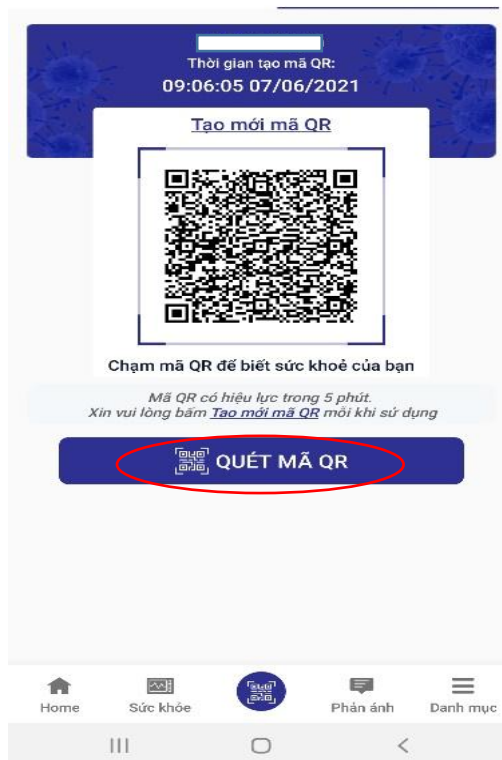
Thời gian tạo mã QR:
09:06:05 07/06/2021

Tạo mới mã QR

Chạm mã QR để biết sức khoẻ của bạn

Mã QR có hiệu lực trong 5 phút.
Xin vui lòng bấm Tạo mới mã QR mỗi khi sử dụng

QUÉT MÃ QR

Home
Sức khỏe
Phản ánh
Danh mục